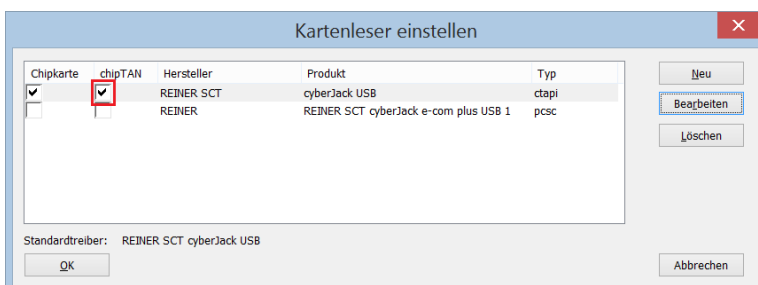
Kartenleser einstellen

| Chipkarte | chipTAN | Hersteller | Produkt | Typ |
|---|---|---|---|---|
| ✔ | ✔ | REINER SCT | cyberJack USB | ctapi |
| | | REINER | REINER SCT cyberJack e-com plus USB 1 | pcsc |

Neu
Bearbeiten
Löschen

Standardtreiber: REINER SCT cyberJack USB

OK
Abbrechen